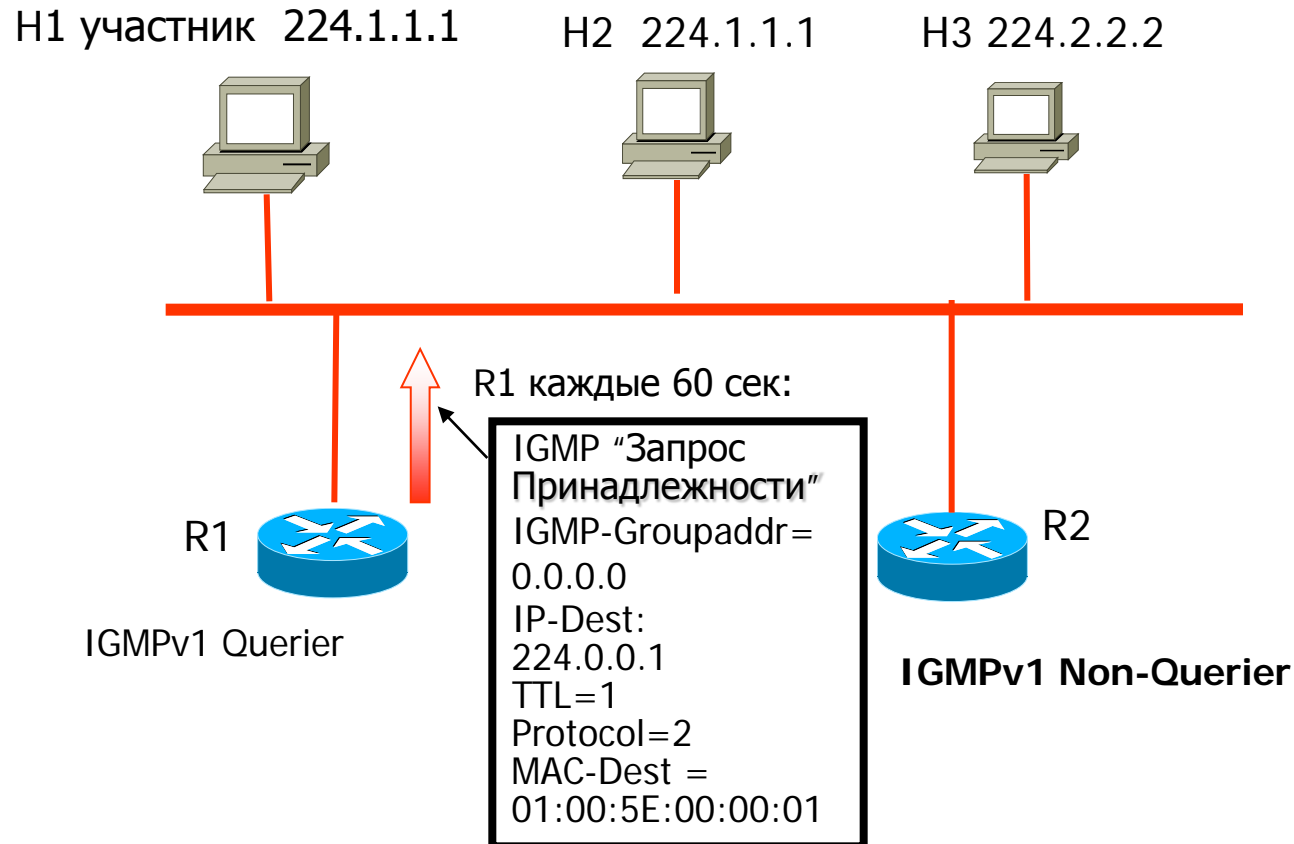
H1 участник 224.1.1.1

H2 224.1.1.1

H3 224.2.2.2

R1 каждые 60 сек:

IGMP “Запрос Принадлежности”
IGMP-Groupaddr= 0.0.0.0
IP-Dest: 224.0.0.1
TTL=1
Protocol=2
MAC-Dest = 01:00:5E:00:00:01

R1

IGMPv1 Querier

R2

IGMPv1 Non-Querier